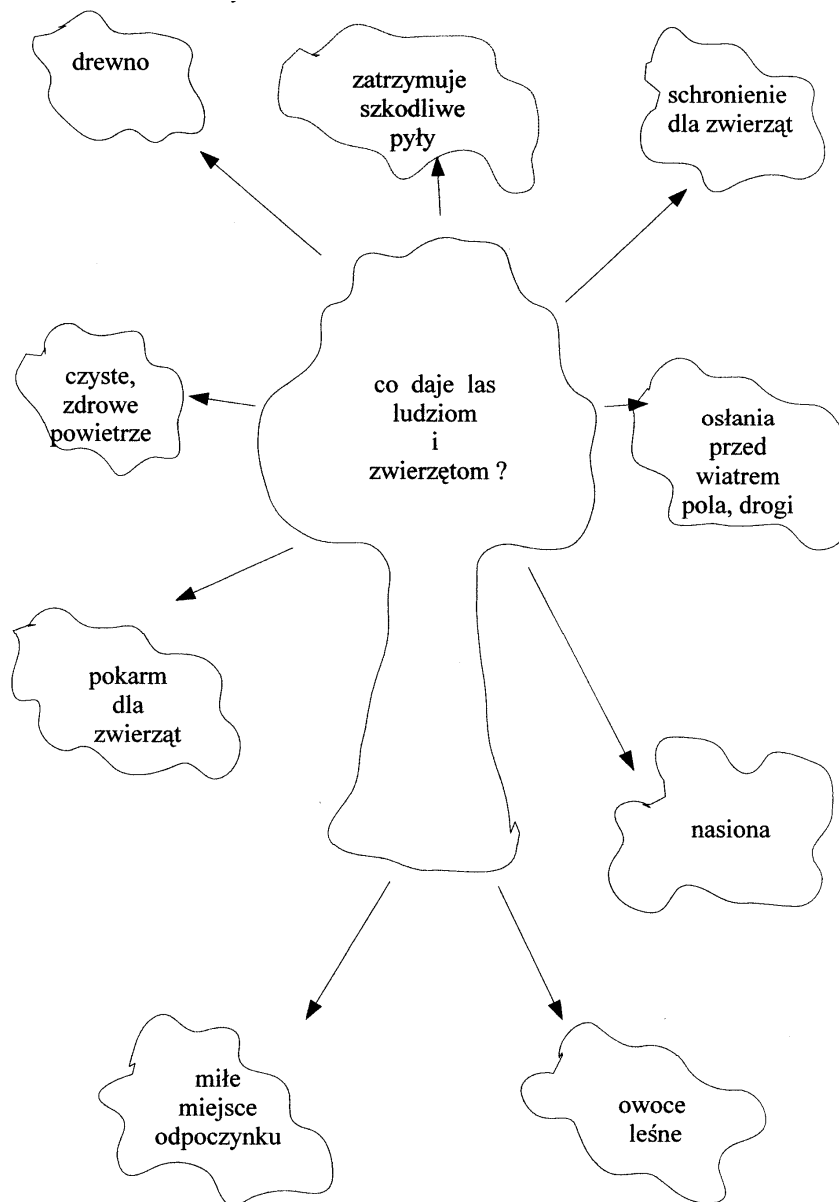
drewno

zatrzymuje szkodliwe pyły

schronienie dla zwierząt

czyste, zdrowe powietrze

co daje las ludziom i zwierzętom ?

osłania przed wiatrem pola, drogi

pokarm dla zwierząt

nasiona

miłe miejsce odpoczynku

owoce leśne